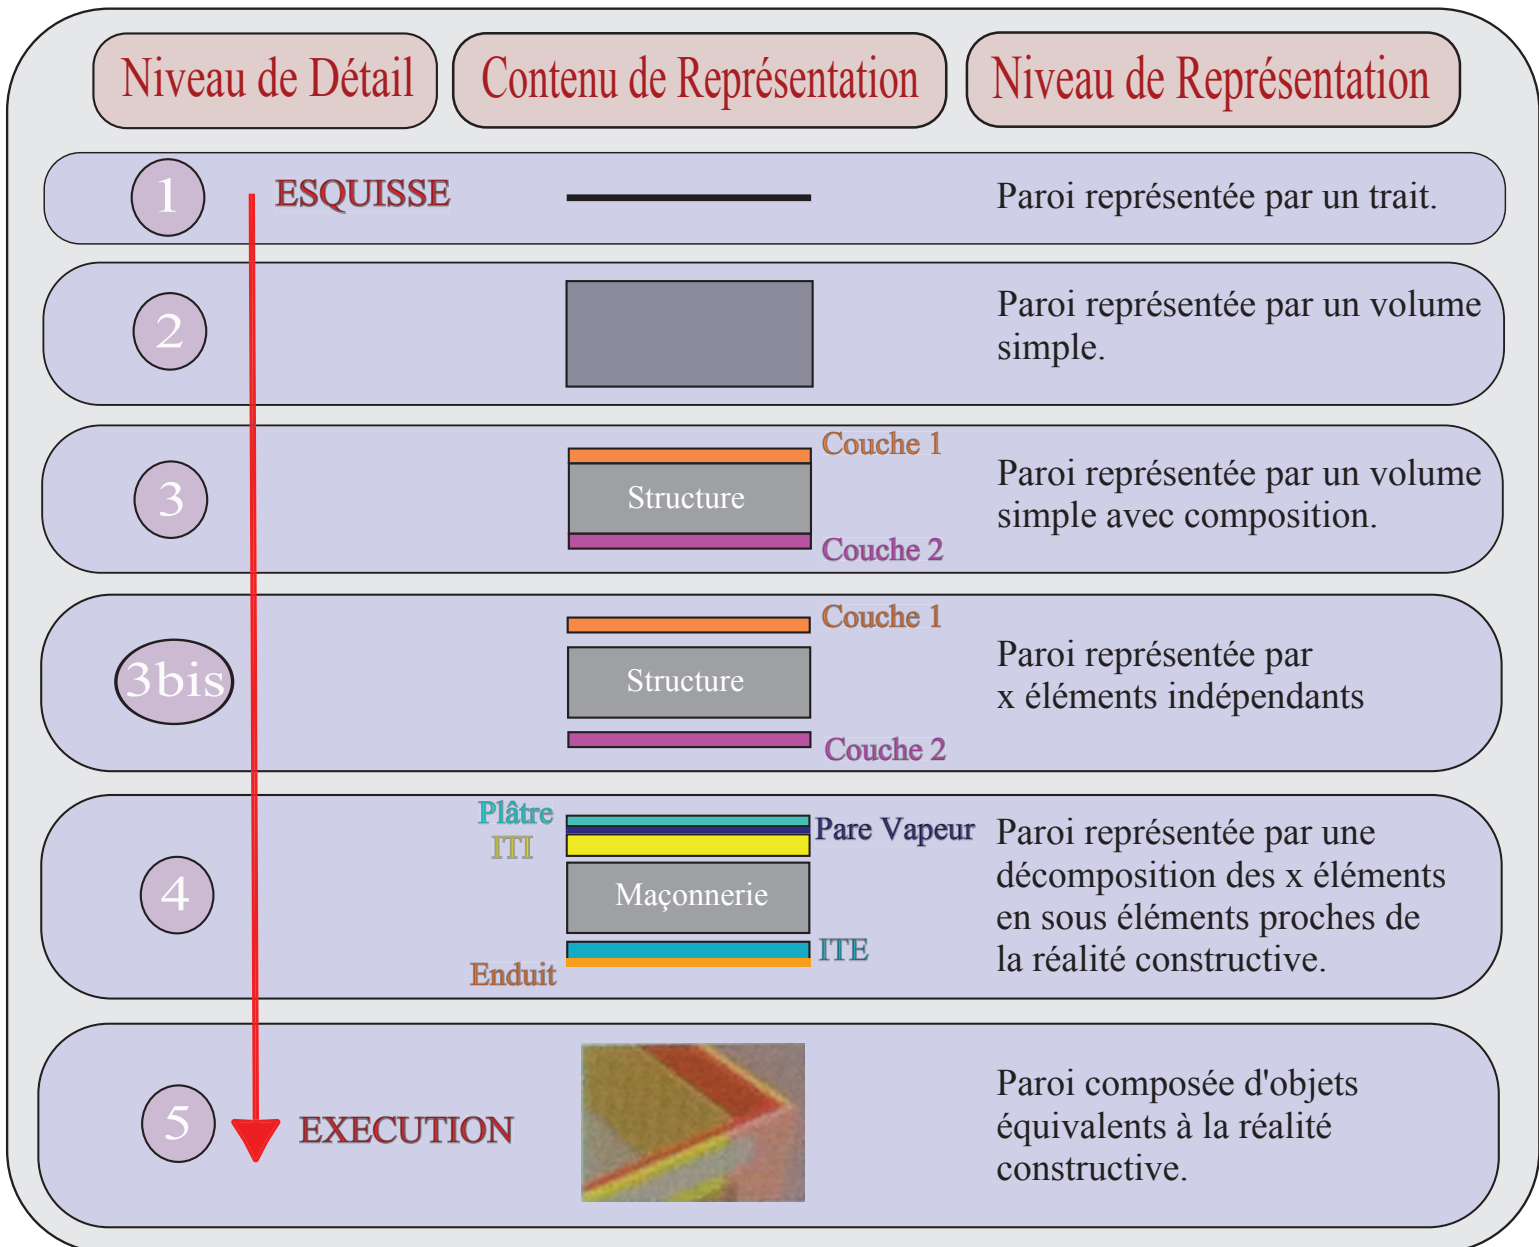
Niveau de Détail | Contenu de Représentation | Niveau de Représentation

1 ESQUISSE

Paroi représentée par un trait.

2

Paroi représentée par un volume simple.

3

Couche 1
Structure
Couche 2

Paroi représentée par un volume simple avec composition.

3bis

Couche 1
Structure
Couche 2

Paroi représentée par x éléments indépendants

4

Plâtre
ITI
Pare Vapeur
Maçonnerie
ITE
Enduit

Paroi représentée par une décomposition des x éléments en sous éléments proches de la réalité constructive.

5 EXECUTION

Paroi composée d'objets équivalents à la réalité constructive.